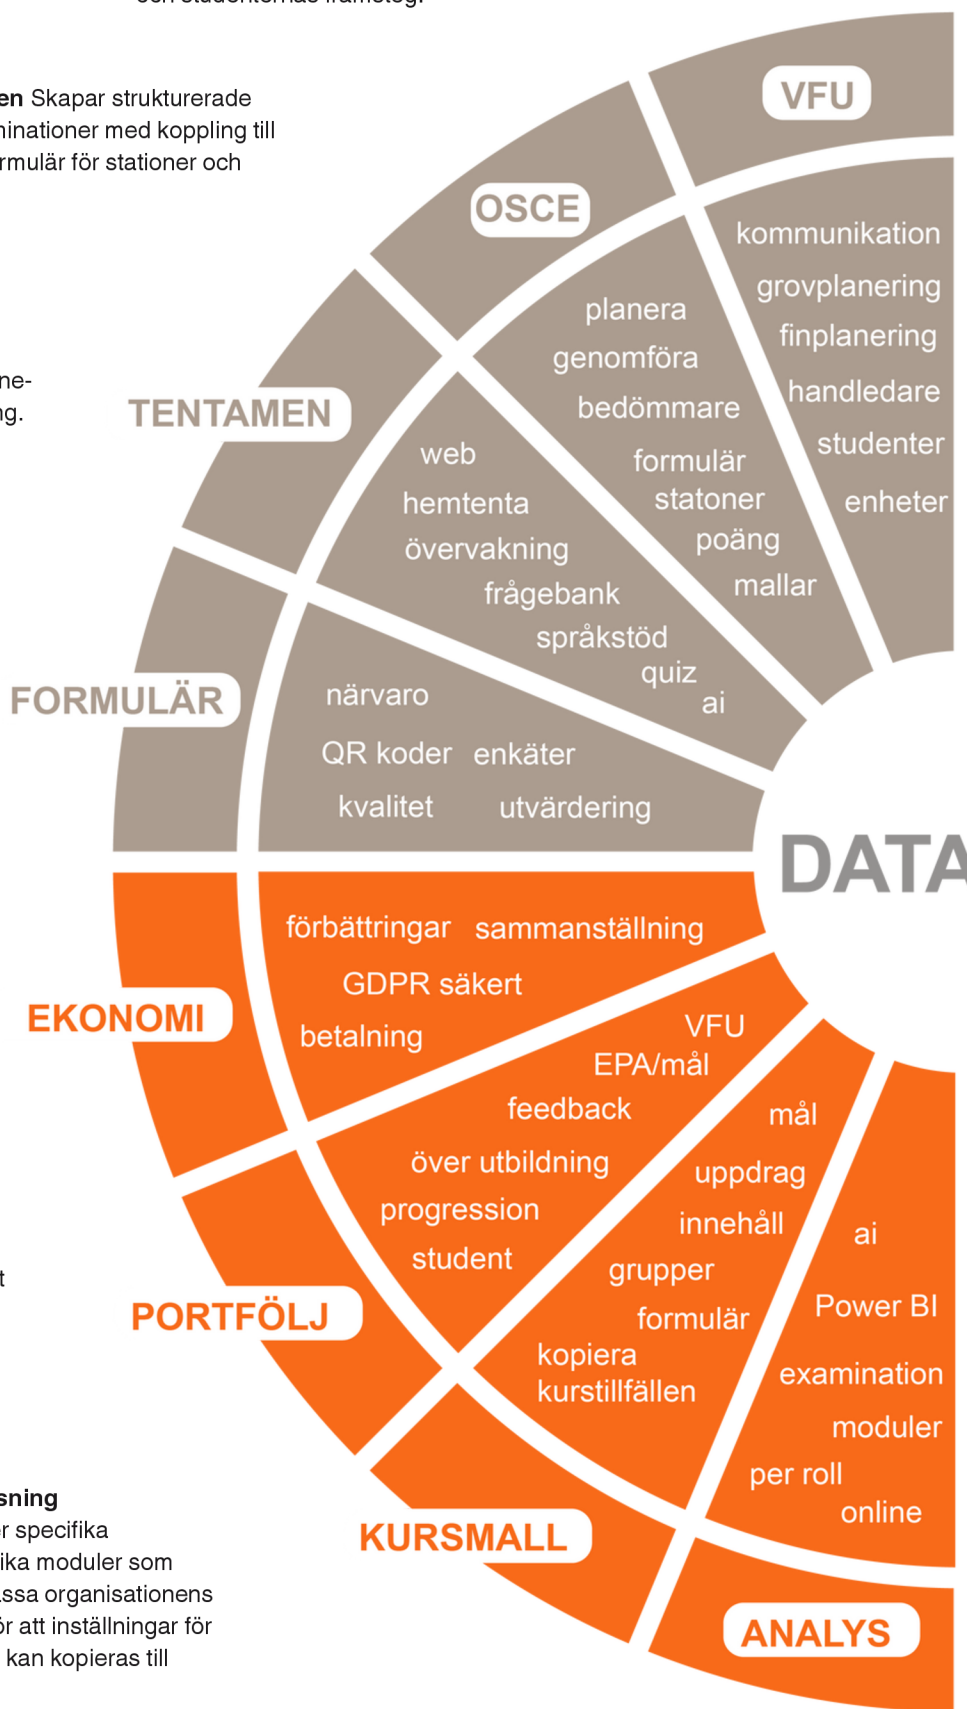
en Skapar strukturerade
ninationer med koppling till
rmulär för stationer och

ne-
g.

t

sning
r specifika
ika moduler som
assa organisationens
ör att inställningar för
kan kopieras till

VFU

kommunikation
grovplanering
finplanering
handledare
studenter
enheter

OSCE

planera
genomföra
bedömmare
formulär
statoner
poäng
mallar

TENTAMEN

web
hemtenta
övervakning
frågebank
språkstöd
quiz
ai

FORMULÄR

närvaro
QR koder enkäter
kvalitet utvärdering

DATA

EKONOMI

förbättringar sammanställning
GDPR säkert
betalning

VFU
EPA/mål
feedback
över utbildning
progression
student

PORTFÖLJ

mål
uppdrag
innehåll
grupper
formulär
kopiera
kurstillfällen

KURSMALL

ai
Power BI
examination
moduler
per roll
online

ANALYS